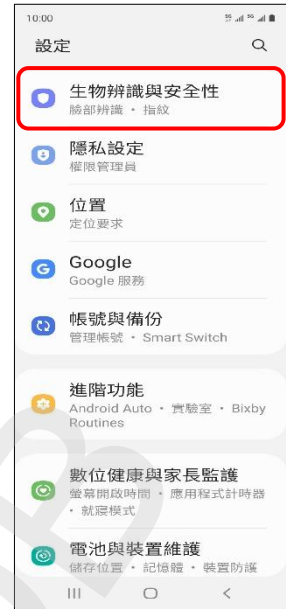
10:00

設定

生物辨識與安全性
臉部辨識 • 指紋

隱私設定
權限管理員

位置
定位要求

Google
Google 服務

帳號與備份
管理帳號 • Smart Switch

進階功能
Android Auto • 實驗室 • Bixby Routines

數位健康與家長監護
螢幕開啟時間 • 應用程式計時器 • 就寢模式

電池與裝置維護
儲存位置 • 記憶體 • 裝置防護